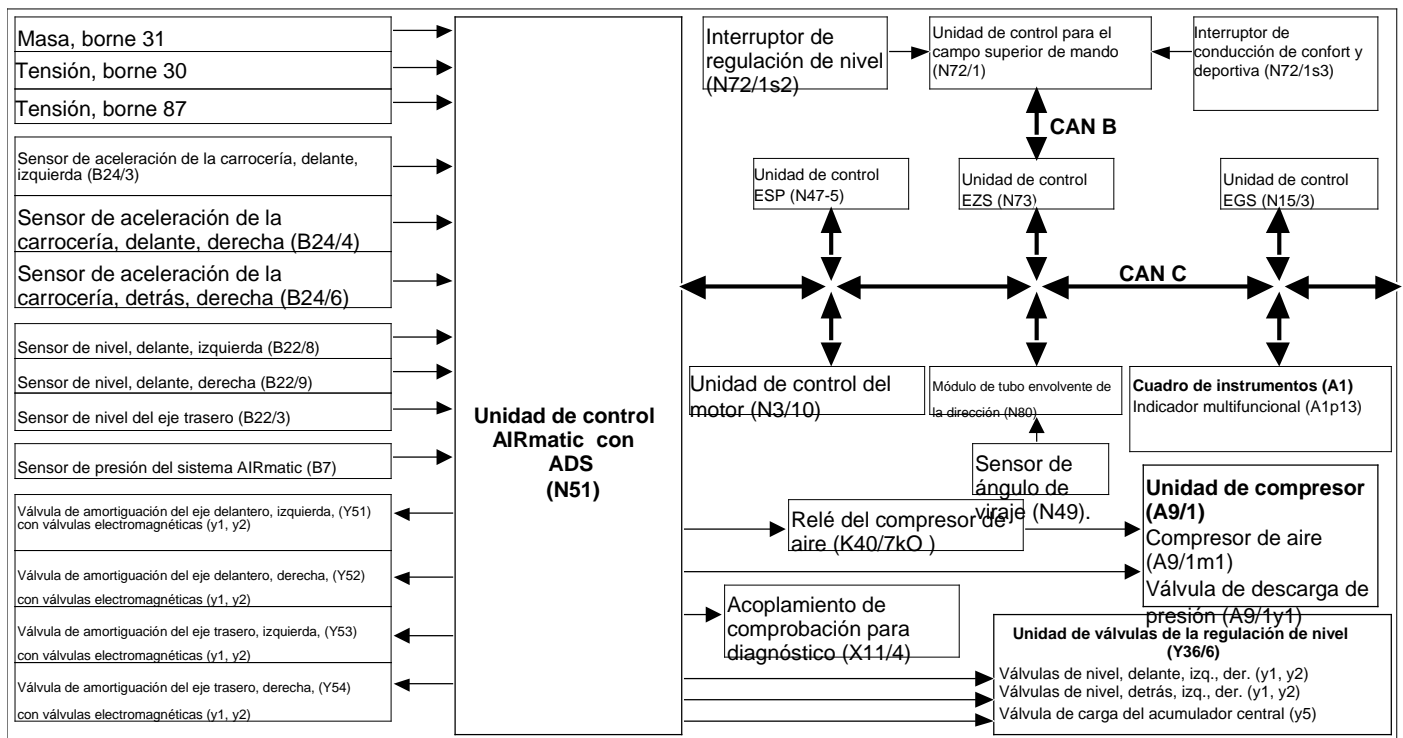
Masa, borne 31

Tensión, borne 30

Tensión, borne 87

Sensor de aceleración de la carrocería, delante, izquierda (B24/3)

Sensor de aceleración de la carrocería, delante, derecha (B24/4)

Sensor de aceleración de la carrocería, detrás, derecha (B24/6)

Sensor de nivel, delante, izquierda (B22/8)

Sensor de nivel, delante, derecha (B22/9)

Sensor de nivel del eje trasero (B22/3)

Sensor de presión del sistema AIRmatic (B7)

Válvula de amortiguación del eje delantero, izquierda, (Y51) con válvulas electromagnéticas (y1, y2)

Válvula de amortiguación del eje delantero, derecha, (Y52) con válvulas electromagnéticas (y1, y2)

Válvula de amortiguación del eje trasero, izquierda, (Y53) con válvulas electromagnéticas (y1, y2)

Válvula de amortiguación del eje trasero, derecha, (Y54) con válvulas electromagnéticas (y1, y2)

Unidad de control AIRmatic con ADS (N51)

Interruptor de regulación de nivel (N72/1s2)

Unidad de control para el campo superior de mando (N72/1)

Interruptor de conducción de confort y deportiva (N72/1s3)

CAN B

Unidad de control ESP (N47-5)

Unidad de control EZS (N73)

Unidad de control EGS (N15/3)

CAN C

Unidad de control del motor (N3/10)

Módulo de tubo envolvente de la dirección (N80)

Cuadro de instrumentos (A1)
Indicador multifuncional (A1p13)

Sensor de ángulo de viraje (N49).

Relé del compresor de aire (K40/7kO )

Unidad de compresor (A9/1)
Compresor de aire (A9/1m1)
Válvula de descarga de presión (A9/1y1)

Acoplamiento de comprobación para diagnóstico (X11/4)

Unidad de válvulas de la regulación de nivel (Y36/6)
Válvulas de nivel, delante, izq., der. (y1, y2)
Válvulas de nivel, detrás, izq., der. (y1, y2)
Válvula de carga del acumulador central (y5)